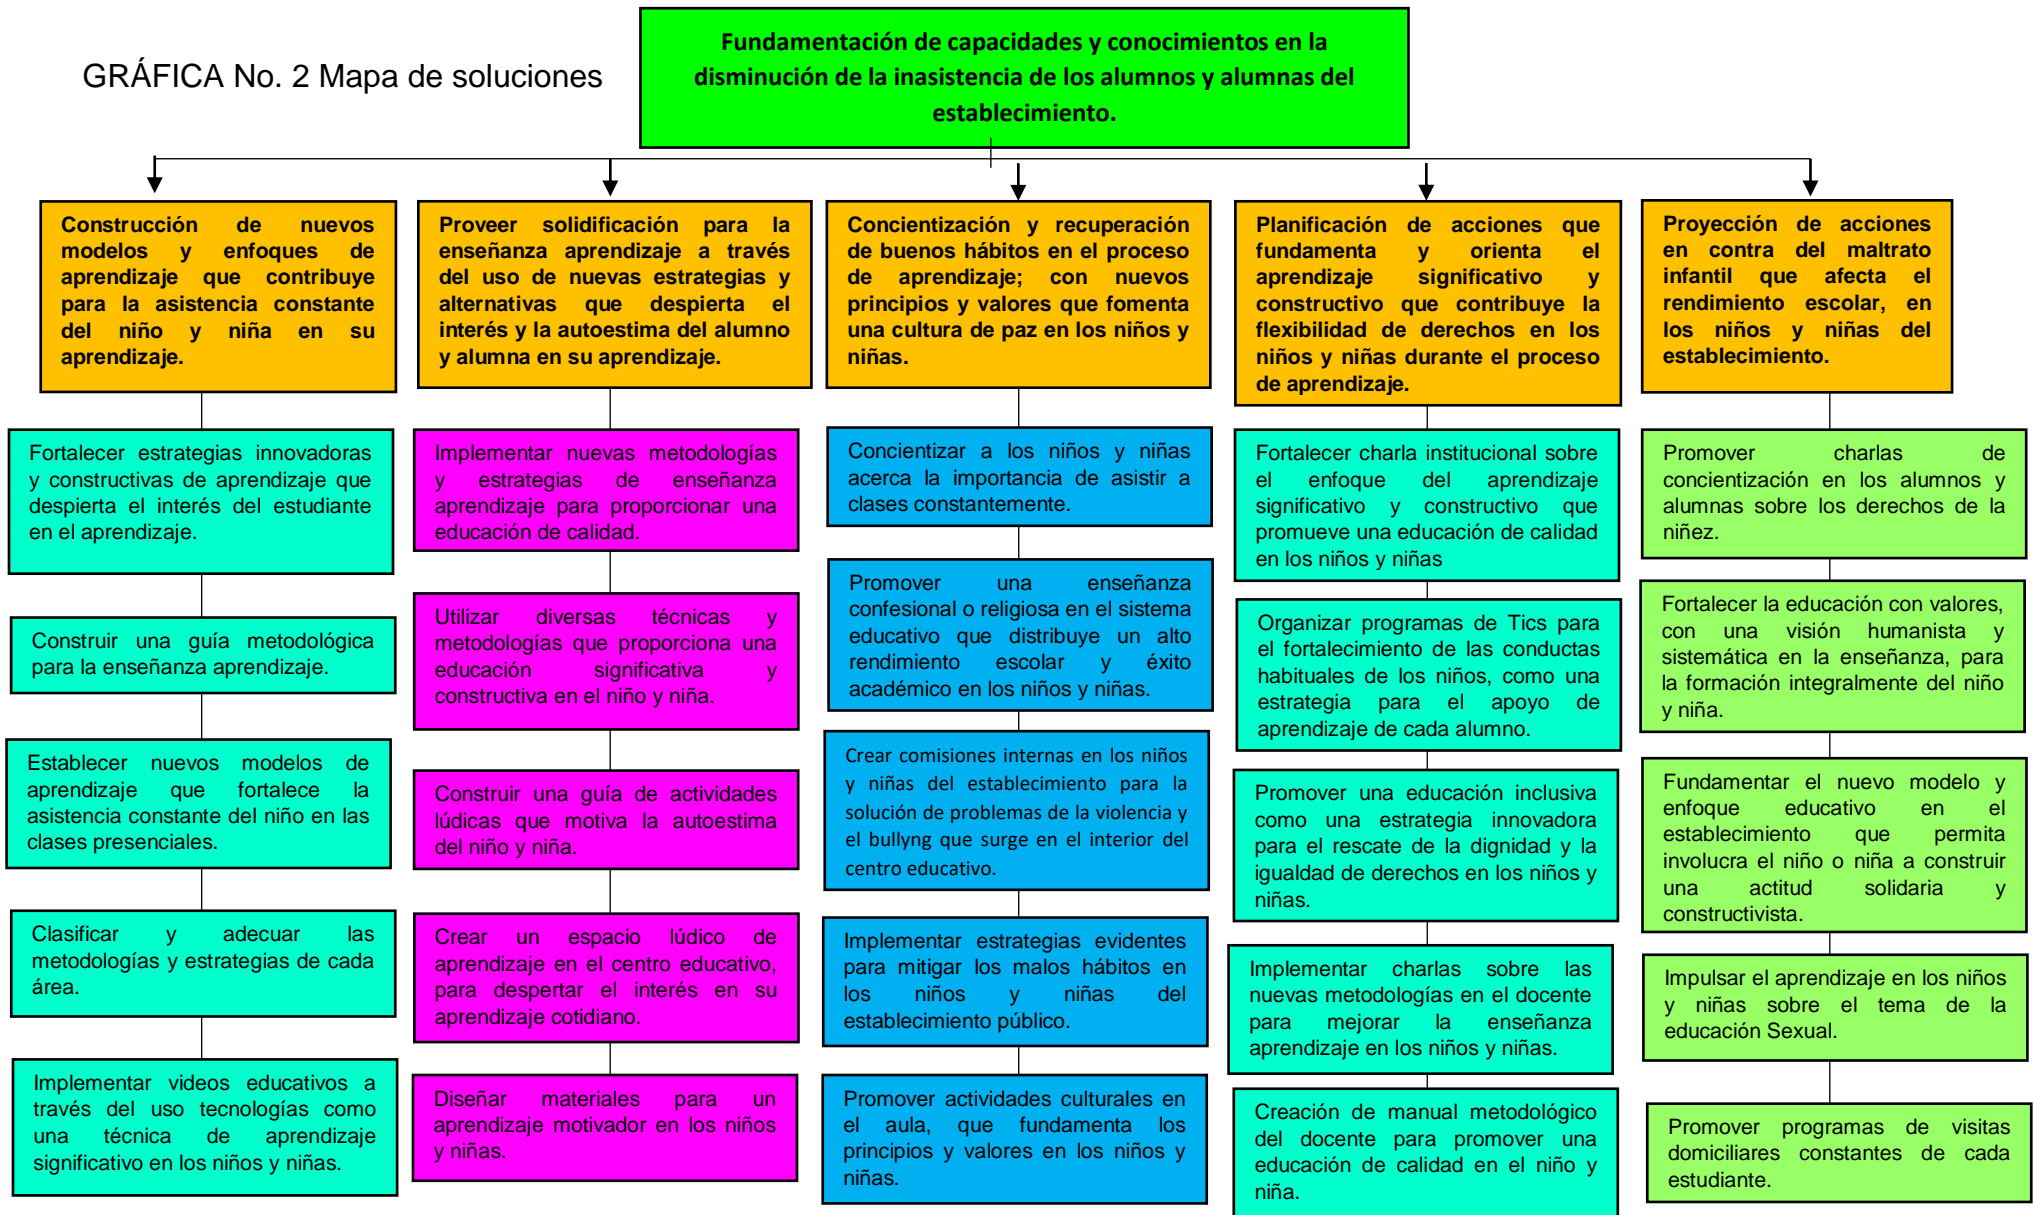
GRÁFICA No. 2 Mapa de soluciones

Fundamentación de capacidades y conocimientos en la disminución de la inasistencia de los alumnos y alumnas del establecimiento.

Construcción de nuevos modelos y enfoques de aprendizaje que contribuye para la asistencia constante del niño y niña en su aprendizaje.

Fortalecer estrategias innovadoras y constructivas de aprendizaje que despierta el interés del estudiante en el aprendizaje.

Construir una guía metodológica para la enseñanza aprendizaje.

Establecer nuevos modelos de aprendizaje que fortalece la asistencia constante del niño en las clases presenciales.

Clasificar y adecuar las metodologías y estrategias de cada área.

Implementar videos educativos a través del uso tecnologías como una técnica de aprendizaje significativo en los niños y niñas.

Proveer solidificación para la enseñanza aprendizaje a través del uso de nuevas estrategias y alternativas que despierta el interés y la autoestima del alumno y alumna en su aprendizaje.

Implementar nuevas metodologías y estrategias de enseñanza aprendizaje para proporcionar una educación de calidad.

Utilizar diversas técnicas y metodologías que proporciona una educación significativa y constructiva en el niño y niña.

Construir una guía de actividades lúdicas que motiva la autoestima del niño y niña.

Crear un espacio lúdico de aprendizaje en el centro educativo, para despertar el interés en su aprendizaje cotidiano.

Diseñar materiales para un aprendizaje motivador en los niños y niñas.

Concientización y recuperación de buenos hábitos en el proceso de aprendizaje; con nuevos principios y valores que fomenta una cultura de paz en los niños y niñas.

Concientizar a los niños y niñas acerca la importancia de asistir a clases constantemente.

Promover una enseñanza confesional o religiosa en el sistema educativo que distribuye un alto rendimiento escolar y éxito académico en los niños y niñas.

Crear comisiones internas en los niños y niñas del establecimiento para la solución de problemas de la violencia y el bullyng que surge en el interior del centro educativo.

Implementar estrategias evidentes para mitigar los malos hábitos en los niños y niñas del establecimiento público.

Promover actividades culturales en el aula, que fundamenta los principios y valores en los niños y niñas.

Planificación de acciones que fundamenta y orienta el aprendizaje significativo y constructivo que contribuye la flexibilidad de derechos en los niños y niñas durante el proceso de aprendizaje.

Fortalecer charla institucional sobre el enfoque del aprendizaje significativo y constructivo que promueve una educación de calidad en los niños y niñas

Organizar programas de Tics para el fortalecimiento de las conductas habituales de los niños, como una estrategia para el apoyo de aprendizaje de cada alumno.

Promover una educación inclusiva como una estrategia innovadora para el rescate de la dignidad y la igualdad de derechos en los niños y niñas.

Implementar charlas sobre las nuevas metodologías en el docente para mejorar la enseñanza aprendizaje en los niños y niñas.

Creación de manual metodológico del docente para promover una educación de calidad en el niño y niña.

Proyección de acciones en contra del maltrato infantil que afecta el rendimiento escolar, en los niños y niñas del establecimiento.

Promover charlas de concientización en los alumnos y alumnas sobre los derechos de la niñez.

Fortalecer la educación con valores, con una visión humanista y sistemática en la enseñanza, para la formación integralmente del niño y niña.

Fundamentar el nuevo modelo y enfoque educativo en el establecimiento que permita involucra el niño o niña a construir una actitud solidaria y constructivista.

Impulsar el aprendizaje en los niños y niñas sobre el tema de la educación Sexual.

Promover programas de visitas domiciliares constantes de cada estudiante.